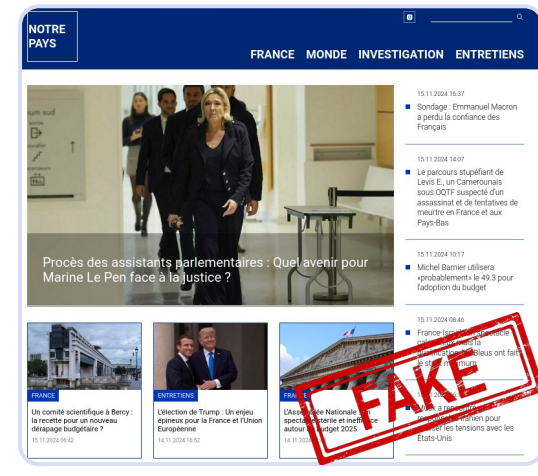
NOTRE PAYS

FRANCE MONDE INVESTIGATION ENTRETIENS

FAKE

Procès des assistants parlementaires : Quel avenir pour Marine Le Pen face à la justice ?

15.11.2024 16:37
Sondage : Emmanuel Macron a perdu la confiance des Français

15.11.2024 14:07
Le parcours stupéfiant de Levis E., un Camerounais sous OQTF suspecté d'un assassinat et de tentatives de meurtre en France et aux Pays-Bas

15.11.2024 10:17
Michel Barnier utilisera «probablement» le 49.3 pour l'adoption du budget

15.11.2024 08:46
France-Israël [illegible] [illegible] bleus ont fait le strict minimum

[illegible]
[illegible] téhéran pour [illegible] les tensions avec les États-Unis

FRANCE
Un comité scientifique à Bercy : la recette pour un nouveau dérapage budgétaire ?
15.11.2024 06:42

ENTRETIENS
L'élection de Trump : Un enjeu épineux pour la France et l'Union Européenne
14.11.2024 16:52

FRANCE
L'Assemblée Nationale : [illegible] spectacle stérile et inefficace autour du budget 2025
14.11.2024 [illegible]